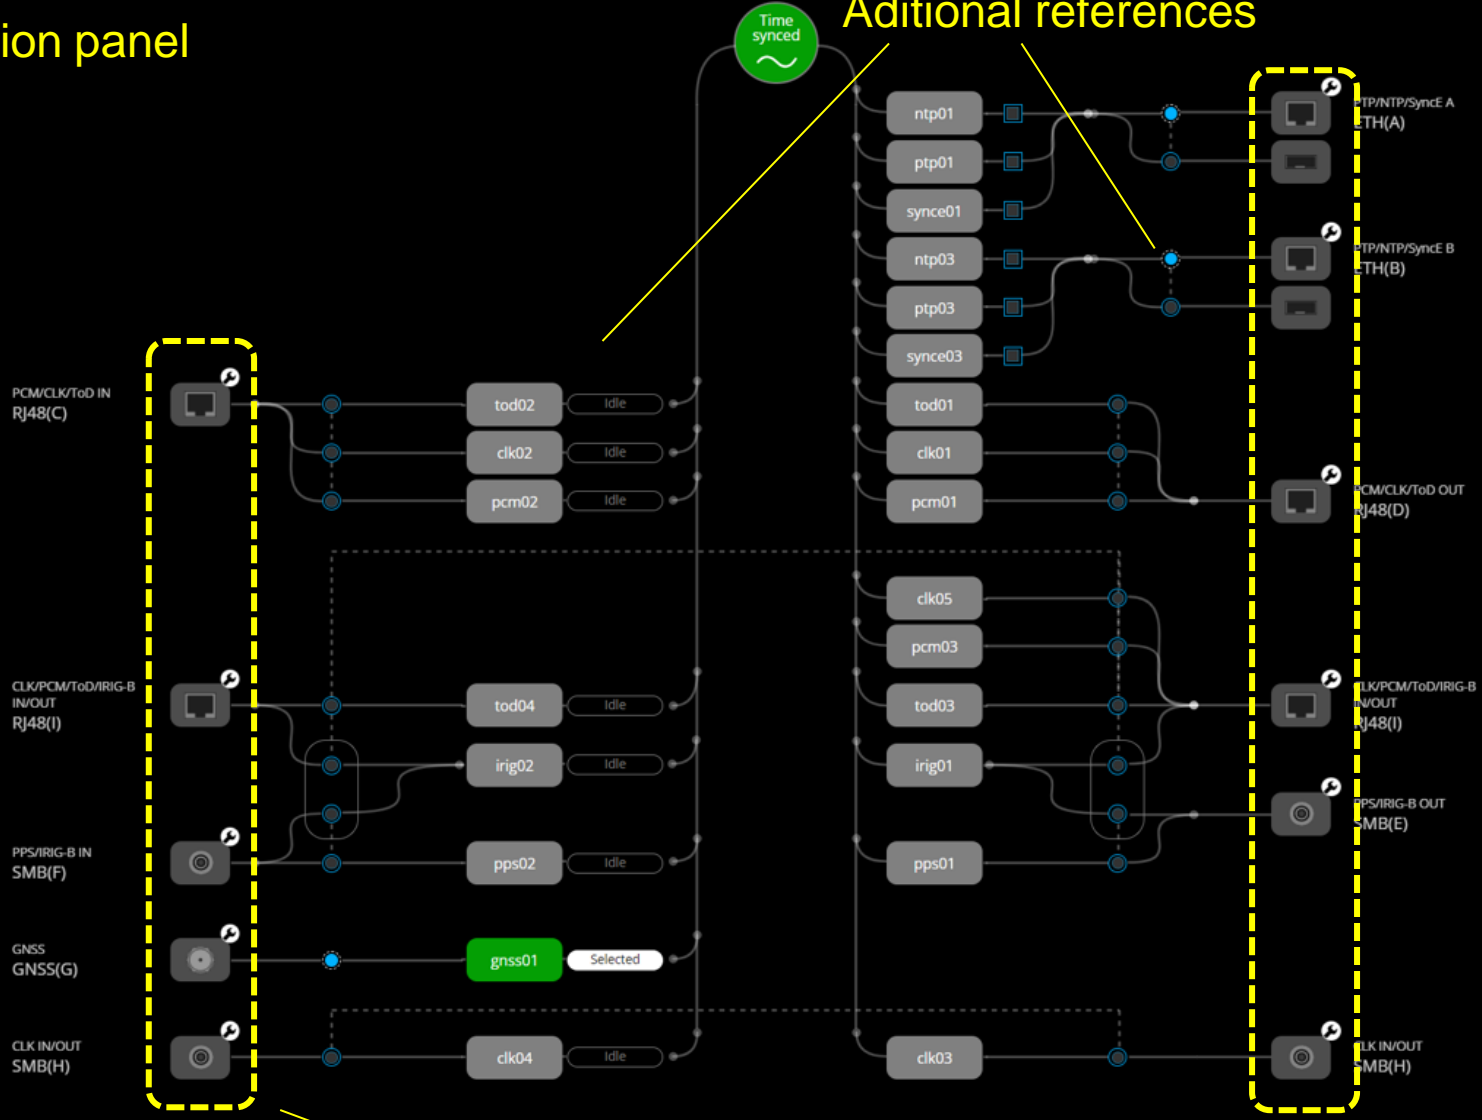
ion panel

Time synced

Aditional references

ntp01
ptp01
synce01
ntp03
ptp03
synce03

PTP/NTP/SyncE A
ETH(A)

PTP/NTP/SyncE B
ETH(B)

PCM/CLK/ToD IN
RJ48(C)

tod02 Idle
clk02 Idle
pcm02 Idle

tod01
clk01
pcm01

PCM/CLK/ToD OUT
RJ48(D)

clk05
pcm03

CLK/PCM/ToD/IRIG-B
IN/OUT
RJ48(I)

tod04 Idle
irig02 Idle

tod03
irig01

CLK/PCM/ToD/IRIG-B
IN/OUT
RJ48(I)

PPS/IRIG-B IN
SMB(F)

pps02 Idle

pps01

PPS/IRIG-B OUT
SMB(E)

GNSS
GNSS(G)

gnss01 Selected

CLK IN/OUT
SMB(H)

clk04 Idle

clk03

CLK IN/OUT
SMB(H)